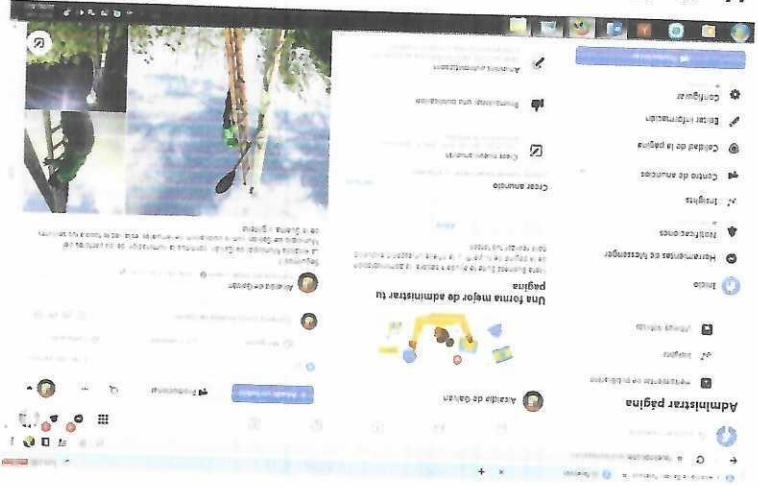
Administrar página

Herramientas de publicación

Insights

Inicio

Herramientas de Messenger

Notificaciones

Insights

Centro de anuncios

Calidad de la página

Editar información

Configurar

Alcaldía de Quibdó

Una forma mejor de administrar tu página

Crear anuncio

Crear nuevo anuncio

Promocionar una publicación

Anuncios automatizados

Promocionar

Alcaldía de Quibdó

Seguimos!